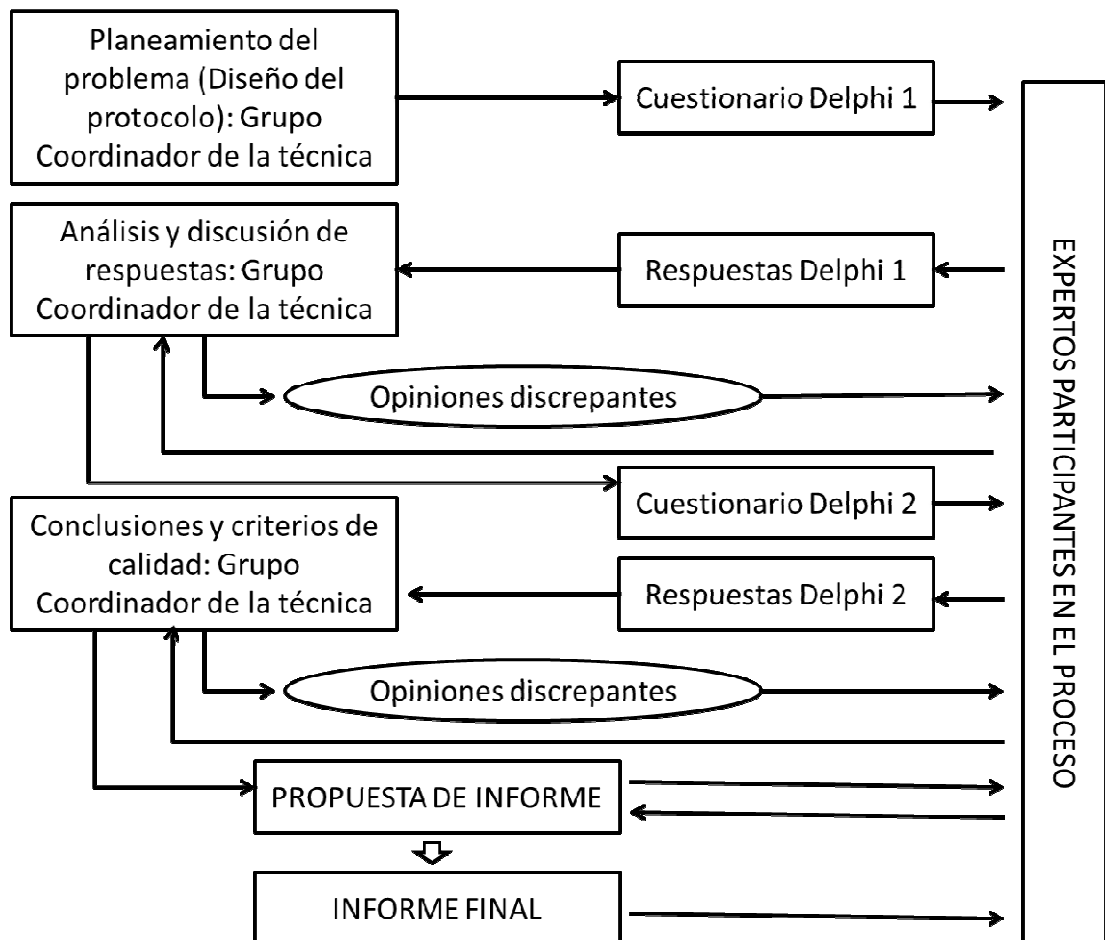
Planeamiento del problema (Diseño del protocolo): Grupo Coordinador de la técnica

Cuestionario Delphi 1

Análisis y discusión de respuestas: Grupo Coordinador de la técnica

Respuestas Delphi 1

Opiniones discrepantes

Cuestionario Delphi 2

Conclusiones y criterios de calidad: Grupo Coordinador de la técnica

Respuestas Delphi 2

Opiniones discrepantes

PROPUESTA DE INFORME

INFORME FINAL

EXPERTOS PARTICIPANTES EN EL PROCESO